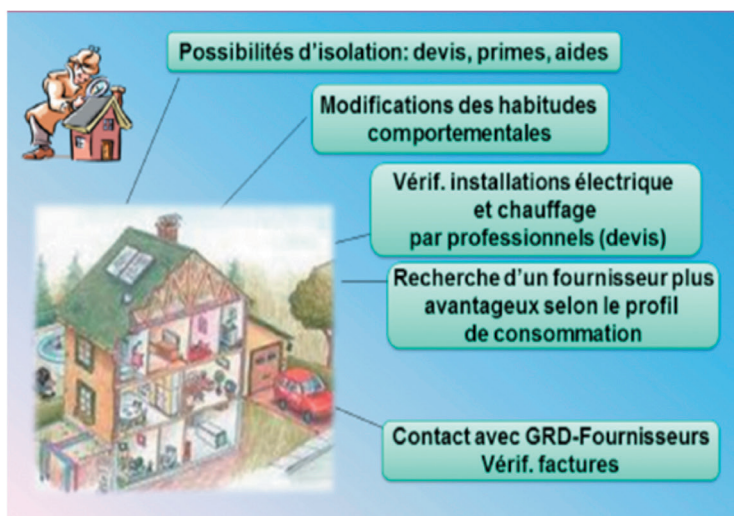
Possibilités d'isolation: devis, primes, aides

Modifications des habitudes comportementales

Vérif. installations électrique et chauffage par professionnels (devis)

Recherche d'un fournisseur plus avantageux selon le profil de consommation

Contact avec GRD-Fournisseurs Vérif. factures